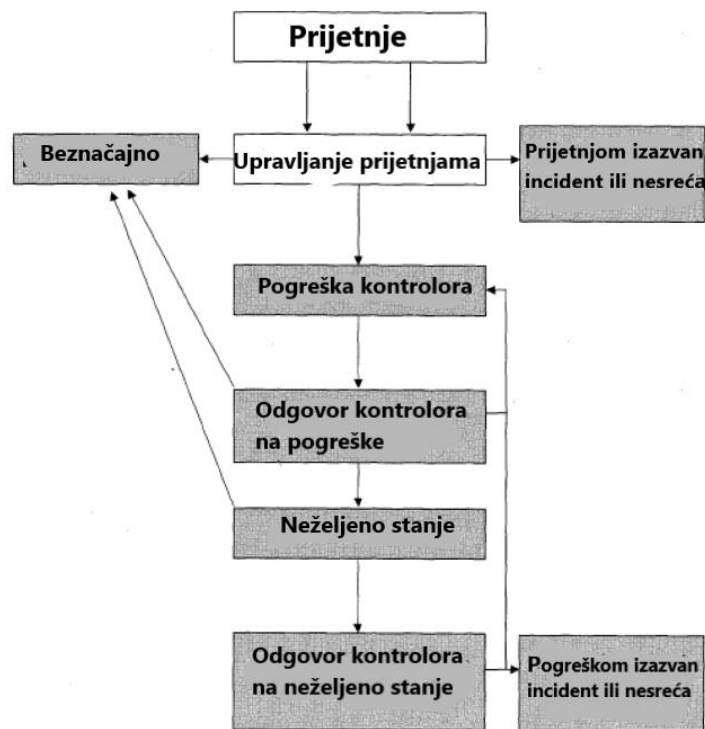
Prijetnje

Beznačajno

Upravljanje prijetnjama

Prijetnjom izazvan incident ili nesreća

Pogreška kontrolora

Odgovor kontrolora na pogreške

Neželjeno stanje

Odgovor kontrolora na neželjeno stanje

Pogreškom izazvan incident ili nesreća